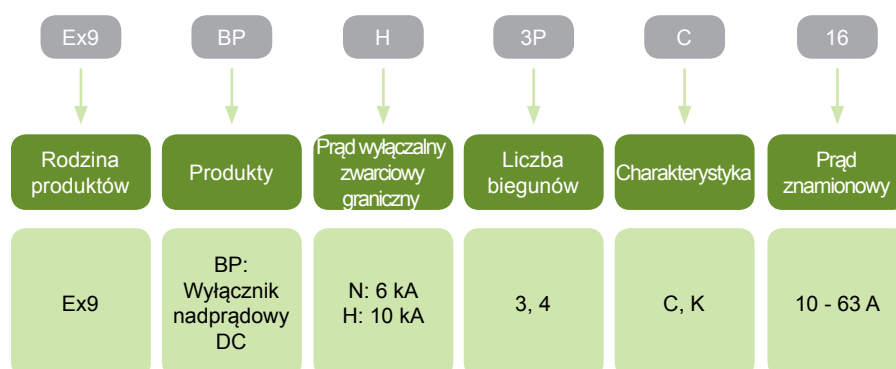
| Ex9 | BP | H | 3P | C | 16 |
|---|---|---|---|---|---|
| Rodzina produktów | Produkty | Prąd wyłączalny zwarciowy graniczny | Liczba biegunów | Charakterystyka | Prąd znamionowy |
| Ex9 | BP: Wyłącznik nadprądowy DC | N: 6 kA H: 10 kA | 3, 4 | C, K | 10 - 63 A |